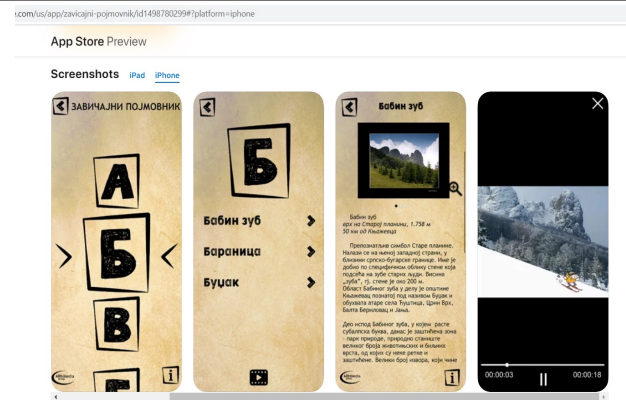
.com/us/app/zavicajni-pojmovnik/id1498780299#?platform=iphone

App Store Preview

Screenshots iPad iPhone

ЗАВИЧАЈНИ ПОЈМОВНИК

А
Б
В

Б

Бабин зуб
Бараница
Буџак

Бабин зуб

Бабин зуб
врх на Старој планини, 1.758 м
50 км од Књажевца

Препознатљив симбол Старе планине. Налази се на њеној западној страни, у близини српско-бугарске границе. Име је добио по специфичном облику стене која подсећа на зубе старих људи. Висина „зуба", тј. стене је око 200 м. Област Бабиног зуба у делу је општине Књажевац познато) под називом Буџак и обухвата атаре села Ћуштица, Црни Врх, Балта Бериловац и Јања.

Део испод Бабиног зуба, у којем расте субалпска буква, данас је заштићена зона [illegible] парк природе, природно станиште великог броја животињских и биљних врста, од којих су неке ретке и заштићене. Велики број извора, који чине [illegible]

00:00:03
00:00:18